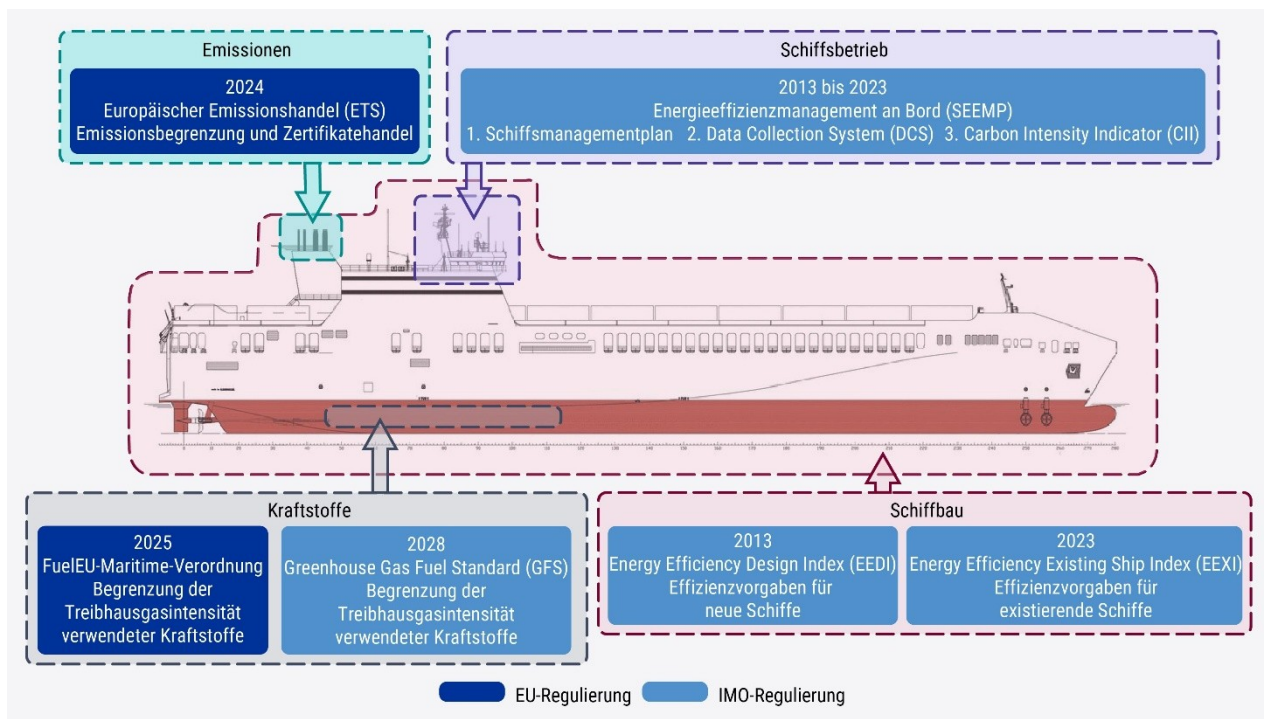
Emissionen

2024
Europäischer Emissionshandel (ETS)
Emissionsbegrenzung und Zertifikatehandel

Schiffsbetrieb

2013 bis 2023
Energieeffizienzmanagement an Bord (SEEMP)
1. Schiffsmanagementplan 2. Data Collection System (DCS) 3. Carbon Intensity Indicator (CII)

Kraftstoffe

2025
FuelEU-Maritime-Verordnung
Begrenzung der Treibhausgasintensität verwendeter Kraftstoffe

2028
Greenhouse Gas Fuel Standard (GFS)
Begrenzung der Treibhausgasintensität verwendeter Kraftstoffe

Schiffbau

2013
Energy Efficiency Design Index (EEDI)
Effizienzvorgaben für neue Schiffe

2023
Energy Efficiency Existing Ship Index (EEXI)
Effizienzvorgaben für existierende Schiffe

EU-Regulierung IMO-Regulierung